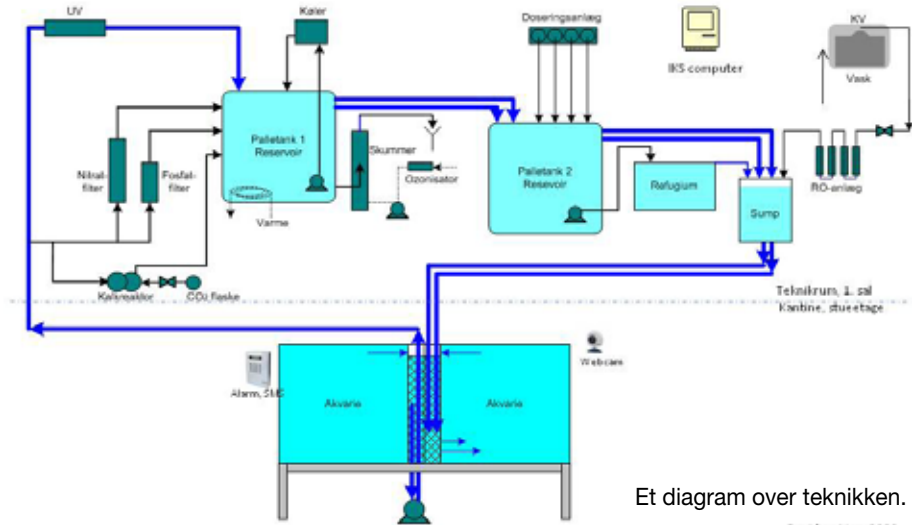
UV

Køler

Doseringsanlæg

IKS computer

KV

Vask

Palletank 1 Reservoir

Nitrat-filter

Fosfat-filter

Skummer

Ozonisator

Varme

Palletank 2 Reservoir

Refugium

Sump

RO-anlæg

Kalkreaktor

CO₂ flaske

Teknikrum, 1. sal

Kantine, stueetage

Webcam

Alarm, SMS

Akvarie

Akvarie

Et diagram over teknikken.

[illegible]